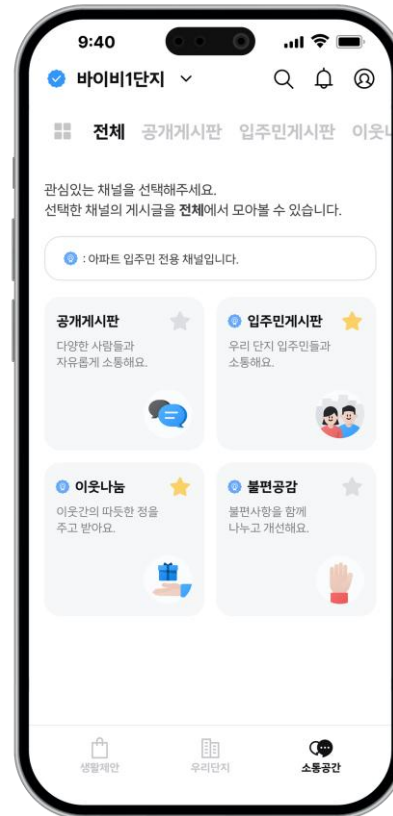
9:40

바이비1단지

전체 공개게시판 입주민게시판 이웃나

관심있는 채널을 선택해주세요.
선택한 채널의 게시글을 전체에서 모아볼 수 있습니다.

: 아파트 입주민 전용 채널입니다.

공개게시판
다양한 사람들과 자유롭게 소통해요.

입주민게시판
우리 단지 입주민들과 소통해요.

이웃나눔
이웃간의 따듯한 정을 주고 받아요.

불편공감
불편사항을 함께 나누고 개선해요.

생활제안

우리단지

소통공간